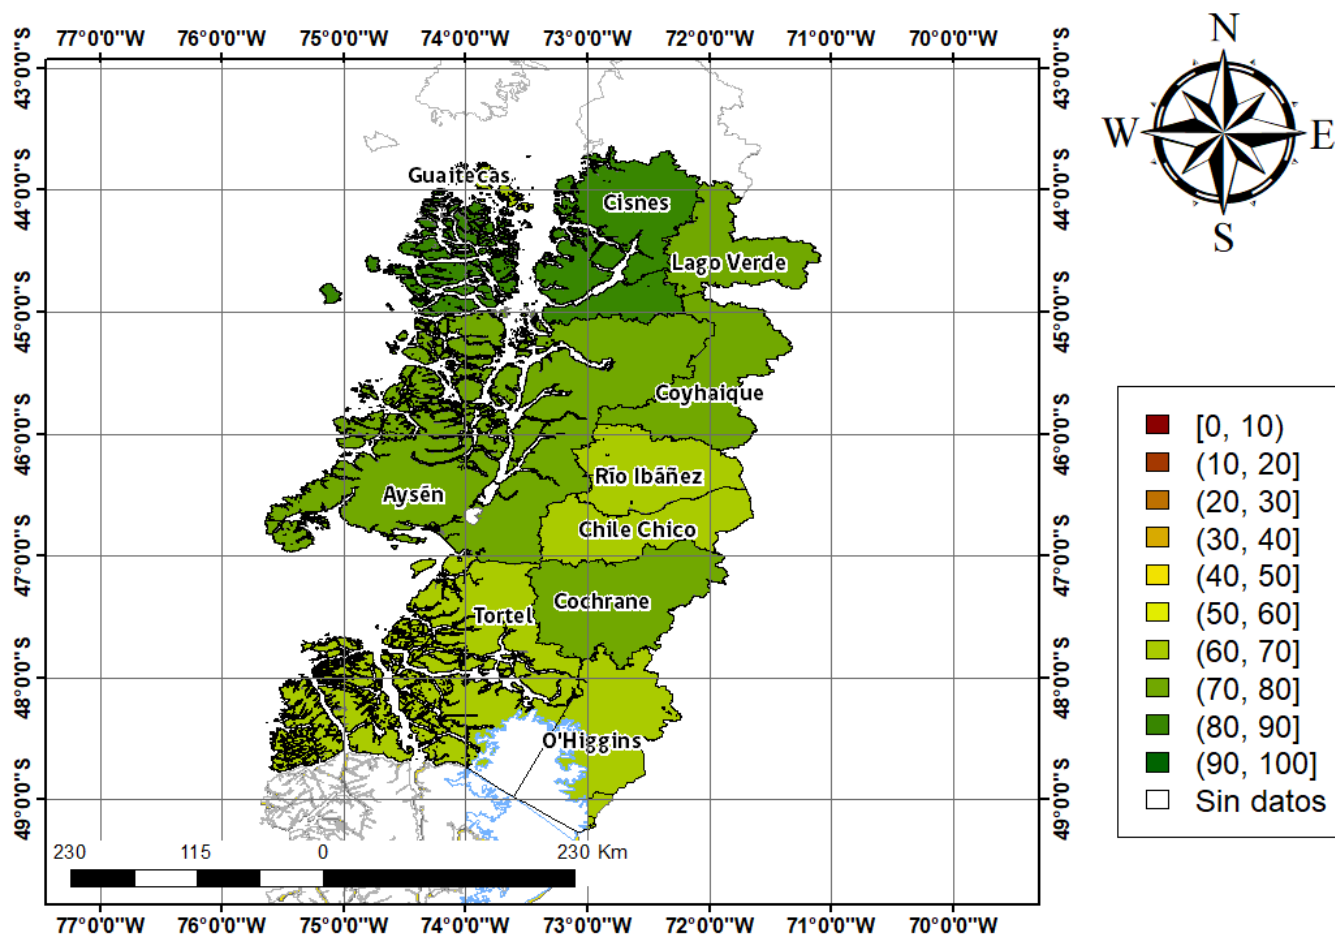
77°0'0"W 76°0'0"W 75°0'0"W 74°0'0"W 73°0'0"W 72°0'0"W 71°0'0"W 70°0'0"W

43°0'0"S 44°0'0"S 45°0'0"S 46°0'0"S 47°0'0"S 48°0'0"S 49°0'0"S

43°0'0"S 44°0'0"S 45°0'0"S 46°0'0"S 47°0'0"S 48°0'0"S 49°0'0"S

N
W E
S

Guaitecas
Cisnes
Lago Verde
Coyhaique
Río Ibáñez
Aysén
Chile Chico
Cochrane
Tortel
O'Higgins

| | |
|---|---|
| | [0, 10) |
| | (10, 20] |
| | (20, 30] |
| | (30, 40] |
| | (40, 50] |
| | (50, 60] |
| | (60, 70] |
| | (70, 80] |
| | (80, 90] |
| | (90, 100] |
| | Sin datos |

230 115 0 230 Km

77°0'0"W 76°0'0"W 75°0'0"W 74°0'0"W 73°0'0"W 72°0'0"W 71°0'0"W 70°0'0"W